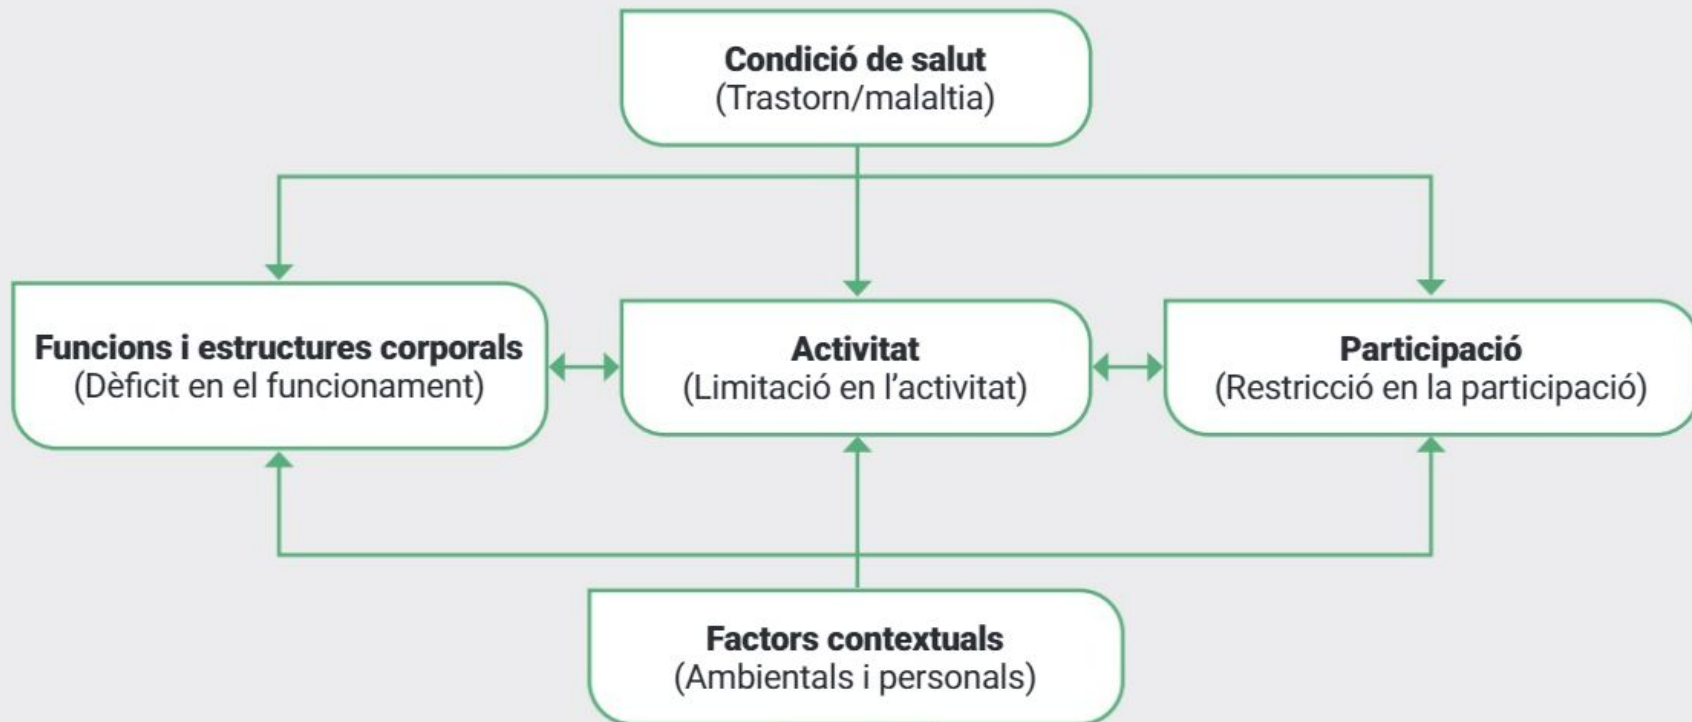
Condició de salut
(Trastorn/malaltia)

Funcions i estructures corporals
(Dèficit en el funcionament)

Activitat
(Limitació en l'activitat)

Participació
(Restricció en la participació)

Factors contextuals
(Ambientals i personals)